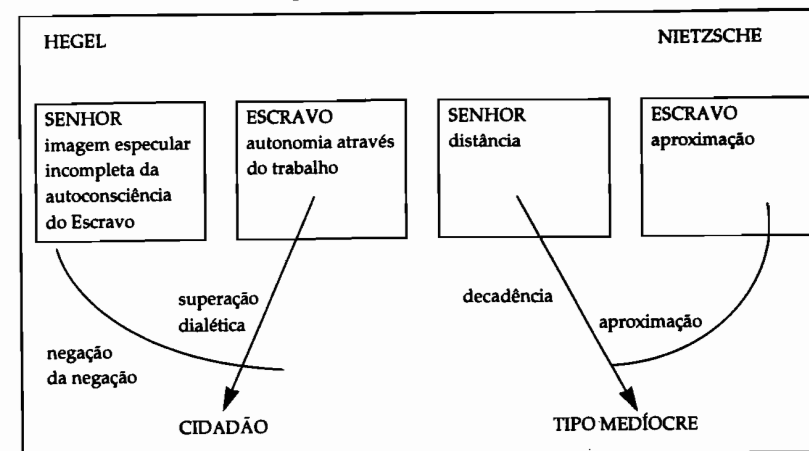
HEGEL

NIETZSCHE

SENHOR
imagem especular incompleta da autoconsciência do Escravo

ESCRAVO
autonomia através do trabalho

SENHOR
distância

ESCRAVO
aproximação

superação dialética

negação da negação

decadência

aproximação

CIDADÃO

TIPO MEDÍOCRE